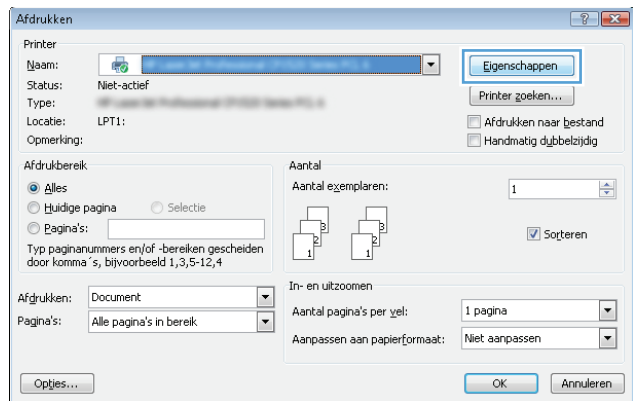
Afdrukken

? X

Printer

Naam: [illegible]

Eigenschappen

Status: Niet-actief

Printer zoeken...

Type: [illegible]

Locatie: LPT1:

Afdrukken naar bestand

Opmerking:

Handmatig dubbelzijdig

Afdrukbereik

Alles

Huidige pagina

Selectie

Pagina's:

Typ paginanummers en/of -bereiken gescheiden door komma´s, bijvoorbeeld 1,3,5-12,4

Aantal

Aantal exemplaren: 1

3 2 1 3 2 1

Sorteren

In- en uitzoomen

Afdrukken: Document

Aantal pagina's per vel: 1 pagina

Pagina's: Alle pagina's in bereik

Aanpassen aan papierformaat: Niet aanpassen

Opties...

OK

Annuleren